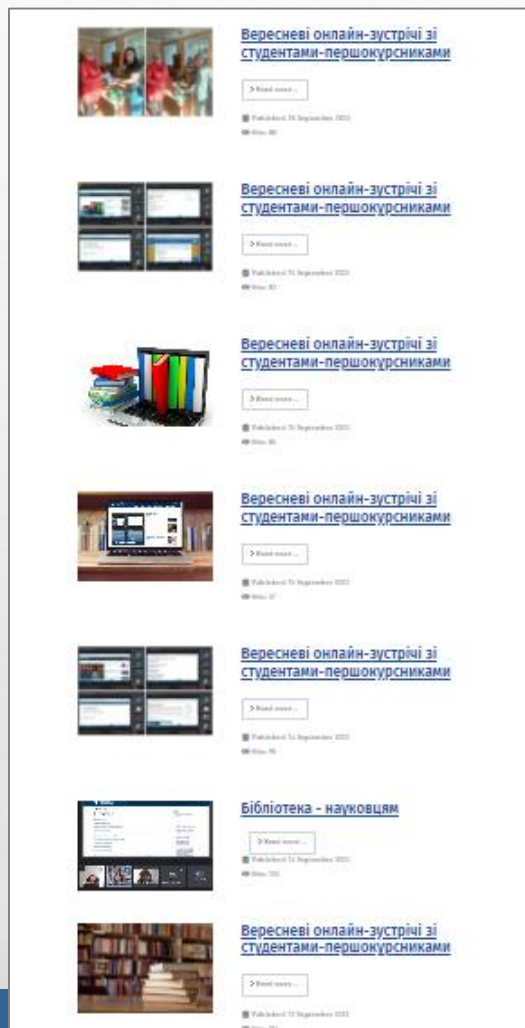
Вересневі онлайн-зустрічі зі студентами-першокурсниками

> Read more...

Published: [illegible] September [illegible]

Hits: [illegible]

Вересневі онлайн-зустрічі зі студентами-першокурсниками

> Read more...

Published: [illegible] September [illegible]

Hits: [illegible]

Вересневі онлайн-зустрічі зі студентами-першокурсниками

> Read more...

Published: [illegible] September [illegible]

Hits: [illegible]

Вересневі онлайн-зустрічі зі студентами-першокурсниками

> Read more...

Published: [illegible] September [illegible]

Hits: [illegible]

Вересневі онлайн-зустрічі зі студентами-першокурсниками

> Read more...

Published: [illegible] September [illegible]

Hits: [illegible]

Бібліотека - науковцям

> Read more...

Published: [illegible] September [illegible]

Hits: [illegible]

Вересневі онлайн-зустрічі зі студентами-першокурсниками

> Read more...

Published: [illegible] September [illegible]

Hits: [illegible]